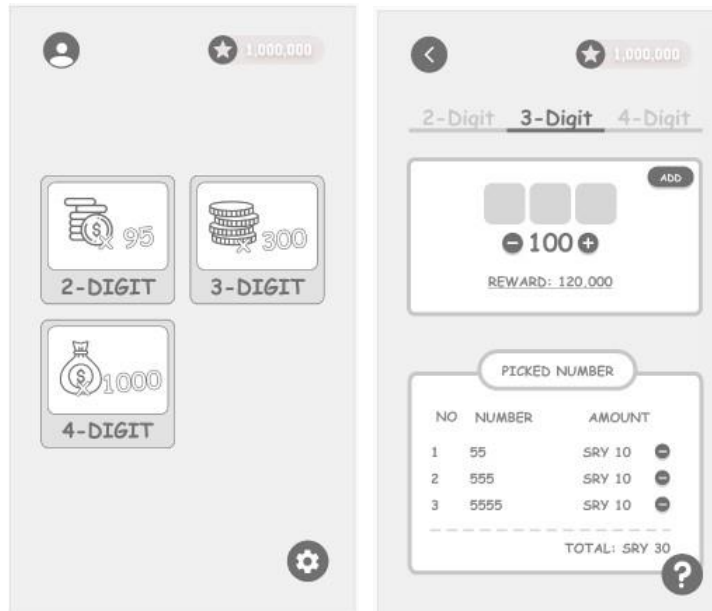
1,000,000

$ x 95
2-DIGIT

x 300
3-DIGIT

$ x 1000
4-DIGIT

1,000,000

2-Digit 3-Digit 4-Digit

ADD

100

REWARD: 120,000

PICKED NUMBER

| NO | NUMBER | AMOUNT |
|---|---|---|
| 1 | 55 | SRY 10 |
| 2 | 555 | SRY 10 |
| 3 | 5555 | SRY 10 |

TOTAL: SRY 30

?